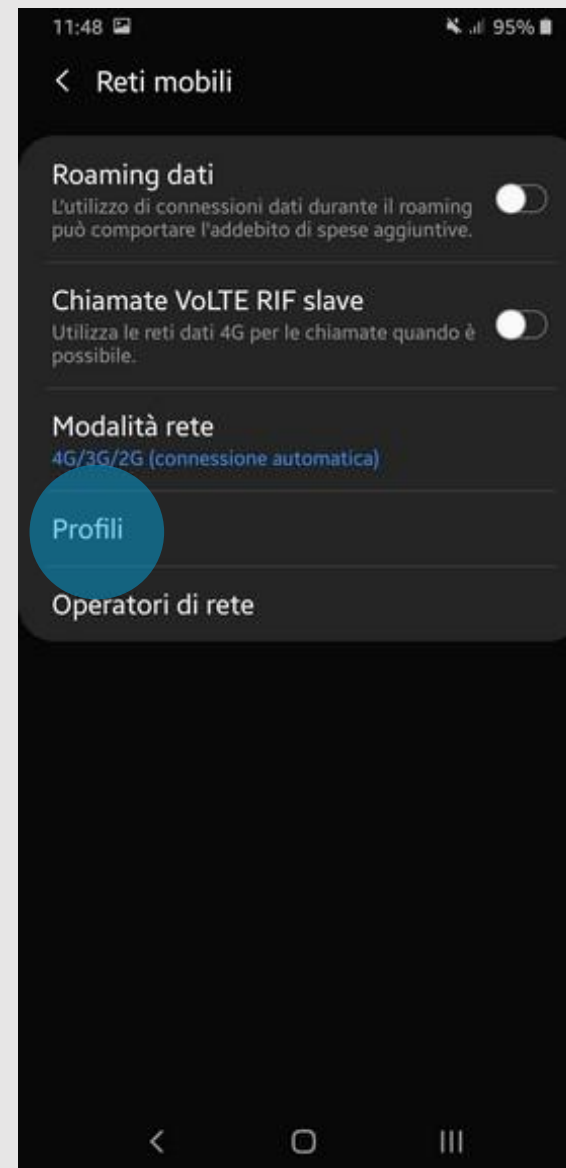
11:48 95%

< Reti mobili

Roaming dati
L'utilizzo di connessioni dati durante il roaming può comportare l'addebito di spese aggiuntive.

Chiamate VoLTE RIF slave
Utilizza le reti dati 4G per le chiamate quando è possibile.

Modalità rete
4G/3G/2G (connessione automatica)

Profili

Operatori di rete